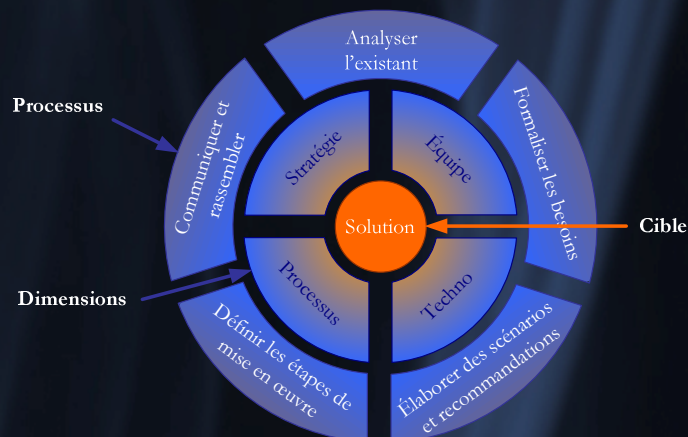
Processus

Dimensions

Cible

Analyser l'existant

Formaliser les besoins

Élaborer des scénarios et recommandations

Définir les étapes de mise en œuvre

Communiquer et rassembler

Stratégie

Équipe

Processus

Techno

Solution